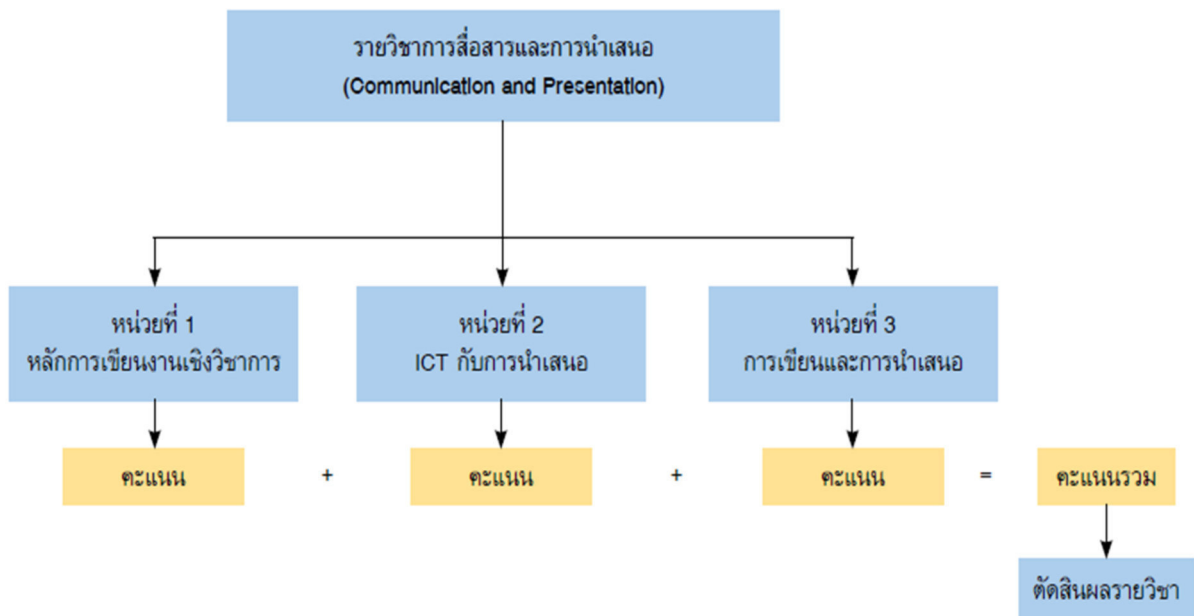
รายวิชาการสื่อสารและการนำเสนอ
(Communication and Presentation)

หน่วยที่ 1
หลักการเขียนงานเชิงวิชาการ

หน่วยที่ 2
ICT กับการนำเสนอ

หน่วยที่ 3
การเขียนและการนำเสนอ

คะแนน + คะแนน + คะแนน = คะแนนรวม

ตัดสินผลรายวิชา